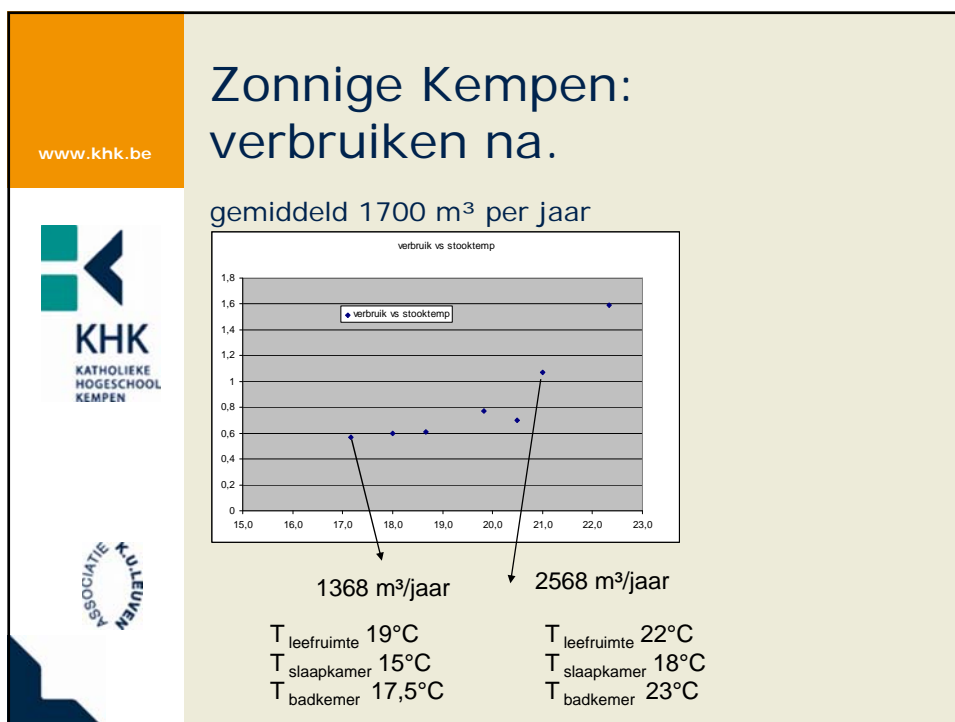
www.khk.be

KHK
KATHOLIEKE HOGESCHOOL KEMPEN

ASSOCIATIE K.U.LEUVEN

Zonnige Kempen: verbruiken na.

gemiddeld 1700 m³ per jaar

verbruik vs stooktemp

verbruik vs stooktemp

1,8
1,6
1,4
1,2
1
0,8
0,6
0,4
0,2
0

15,0 16,0 17,0 18,0 19,0 20,0 21,0 22,0 23,0

1368 m³/jaar

2568 m³/jaar

$T_{leefruimte}$ 19°C
$T_{slaapkamer}$ 15°C
$T_{badkemer}$ 17,5°C

$T_{leefruimte}$ 22°C
$T_{slaapkamer}$ 18°C
$T_{badkemer}$ 23°C